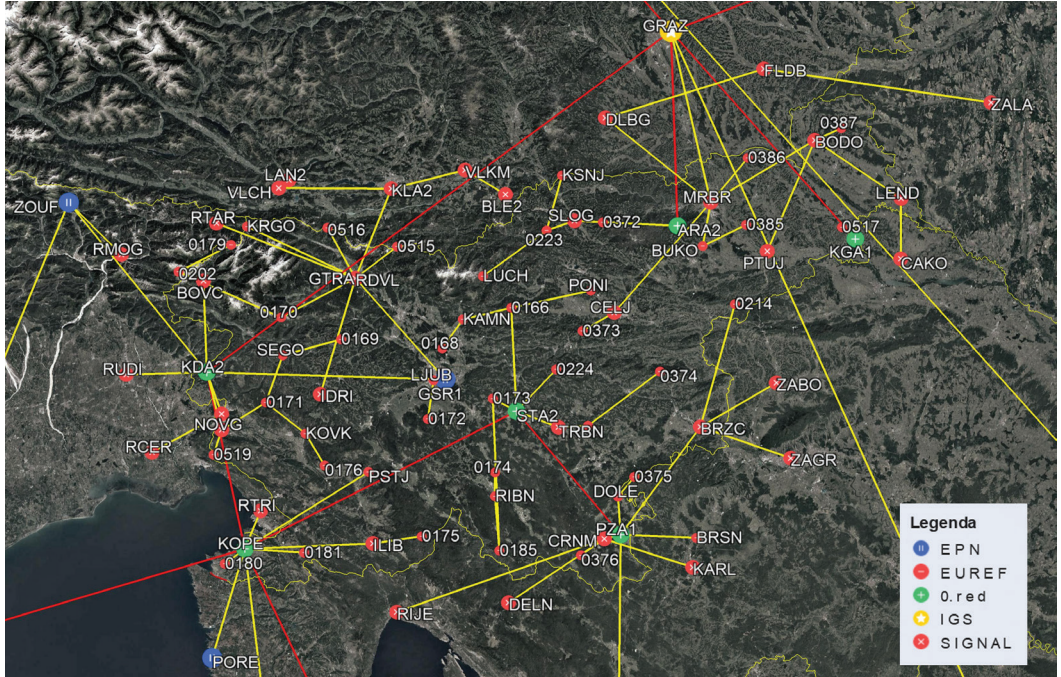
GRAZ
FLDB
ZALA
DLBG
0387
BODO
0386
LAN2
VLKM
VLCH
KLA2
BLE2
KSNJ
MRBR
LEND
ZOUF
RTAR
KRGO
0516
SLOG
0372
ARA2
0385
0517
0179
0515
0223
BUKO
PTUJ
KGA1
RMOG
CAKO
0202
GTRARDVL
LUCH
BOVC
PONI
0170
0166
CELJ
0214
KAMN
0373
SEGO
0169
0168
RUDI
KDA2
LJUB
0224
0374
ZABO
GSR1
IDRI
0171
0173
NOVG
0172
STA2
TRBN
BRZC
RCER
KOVK
0519
ZAGR
0176
PSTJ
0174
0375
RTRI
RIBN
DOLE
KOPE
0175
PZA1
BRSN
0181
ILIB
CRNM
0180
0185
0376
KARL
RIJE
DELN
PORE
Legenda
EPN
EUREF
0.red
IGS
SIGNAL